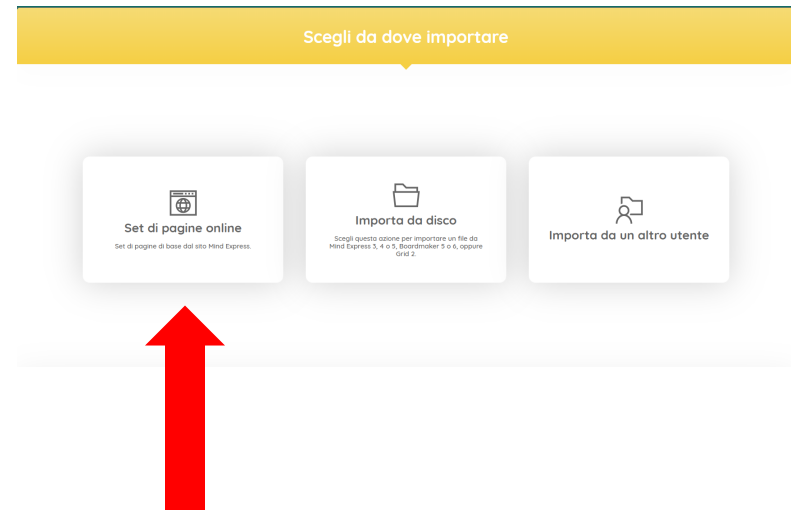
Scegli da dove importare

Set di pagine online

Set di pagine di base dal sito Mind Express.

Importa da disco

Scegli questa azione per importare un file da Mind Express 3, 4 o 5, Boardmaker 5 o 6, oppure Grid 2.

Importa da un altro utente